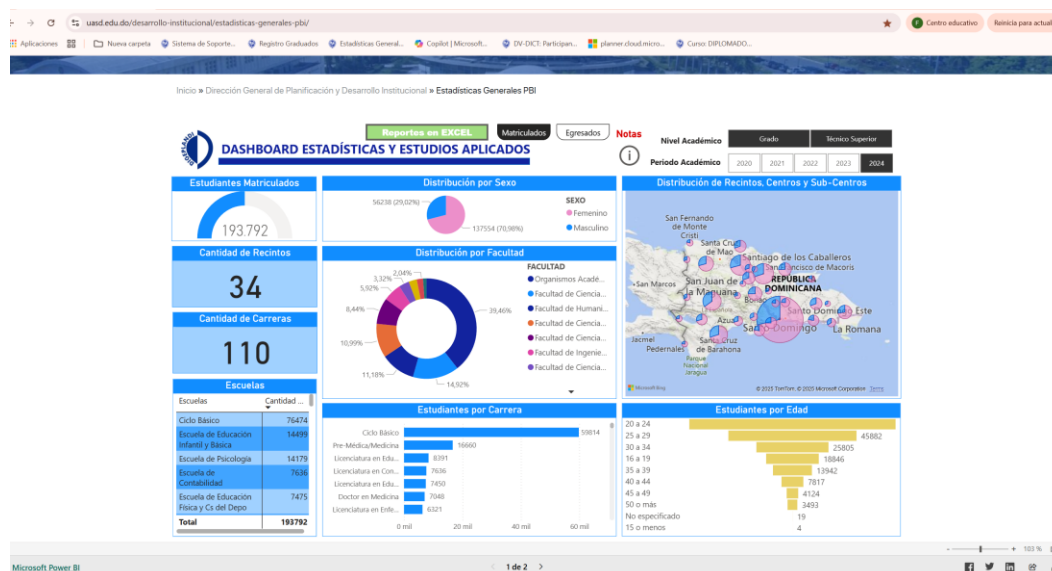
uasd.edu.do/desarrollo-institucional/estadisticas-generales-pbi/

Centro educativo Reinicia para actual

Aplicaciones | Nueva carpeta | Sistema de Soporte... | Registro Graduados | Estadísticas General... | Copilot | Microsoft... | DV-DICT: Participan... | planner.cloud.micro... | Curso: DIPLOMADO...

Inicio » Dirección General de Planificación y Desarrollo Institucional » Estadísticas Generales PBI

Reportes en EXCEL | Matriculados | Egresados | Notas

DASHBOARD ESTADÍSTICAS Y ESTUDIOS APLICADOS

Nivel Académico: Grado | Técnico Superior

Periodo Académico: 2020 | 2021 | 2022 | 2023 | 2024

Estudiantes Matriculados
193.792

Cantidad de Recintos
34

Cantidad de Carreras
110

Distribución por Sexo
56238 (29,02%)
137554 (70,98%)
SEXO
Femenino
Masculino

Distribución por Facultad
2,04%
3,32%
5,92%
8,44%
10,99%
11,18%
14,92%
39,46%
FACULTAD
Organismos Acadé...
Facultad de Ciencia...
Facultad de Humani...
Facultad de Ciencia...
Facultad de Ciencia...
Facultad de Ingenie...
Facultad de Ciencia...

Distribución de Recintos, Centros y Sub-Centros
San Fernando de Monte Cristi
Santa Cruz de Mao
Santiago de los Caballeros
San Francisco de Macorís
REPÚBLICA DOMINICANA
San Marcos
San Juan de la Maguana
Bonao
Azua
Santo Domingo
Santo Domingo Este
La Romana
Jacmel
Pedernales
Santa Cruz de Barahona
Parque Nacional Jaragua
Microsoft Bing
© 2025 TomTom, © 2025 Microsoft Corporation Terms

Escuelas
| Escuelas | Cantidad ... |
|---|---|
| Ciclo Básico | 76474 |
| Escuela de Educación Infantil y Básica | 14499 |
| Escuela de Psicología | 14179 |
| Escuela de Contabilidad | 7636 |
| Escuela de Educación Física y Cs del Depo | 7475 |
| Total | 193792 |

Estudiantes por Carrera
Ciclo Básico 59814
Pre-Médica/Medicina 16660
Licenciatura en Edu... 8391
Licenciatura en Con... 7636
Licenciatura en Edu... 7450
Doctor en Medicina 7048
Licenciatura en Enfe... 6321
0 mil | 20 mil | 40 mil | 60 mil

Estudiantes por Edad
20 a 24
25 a 29 45882
30 a 34 25805
16 a 19 18846
35 a 39 13942
40 a 44 7817
45 a 49 4124
50 o más 3493
No especificado 19
15 o menos 4

Microsoft Power BI
1 de 2
103 %